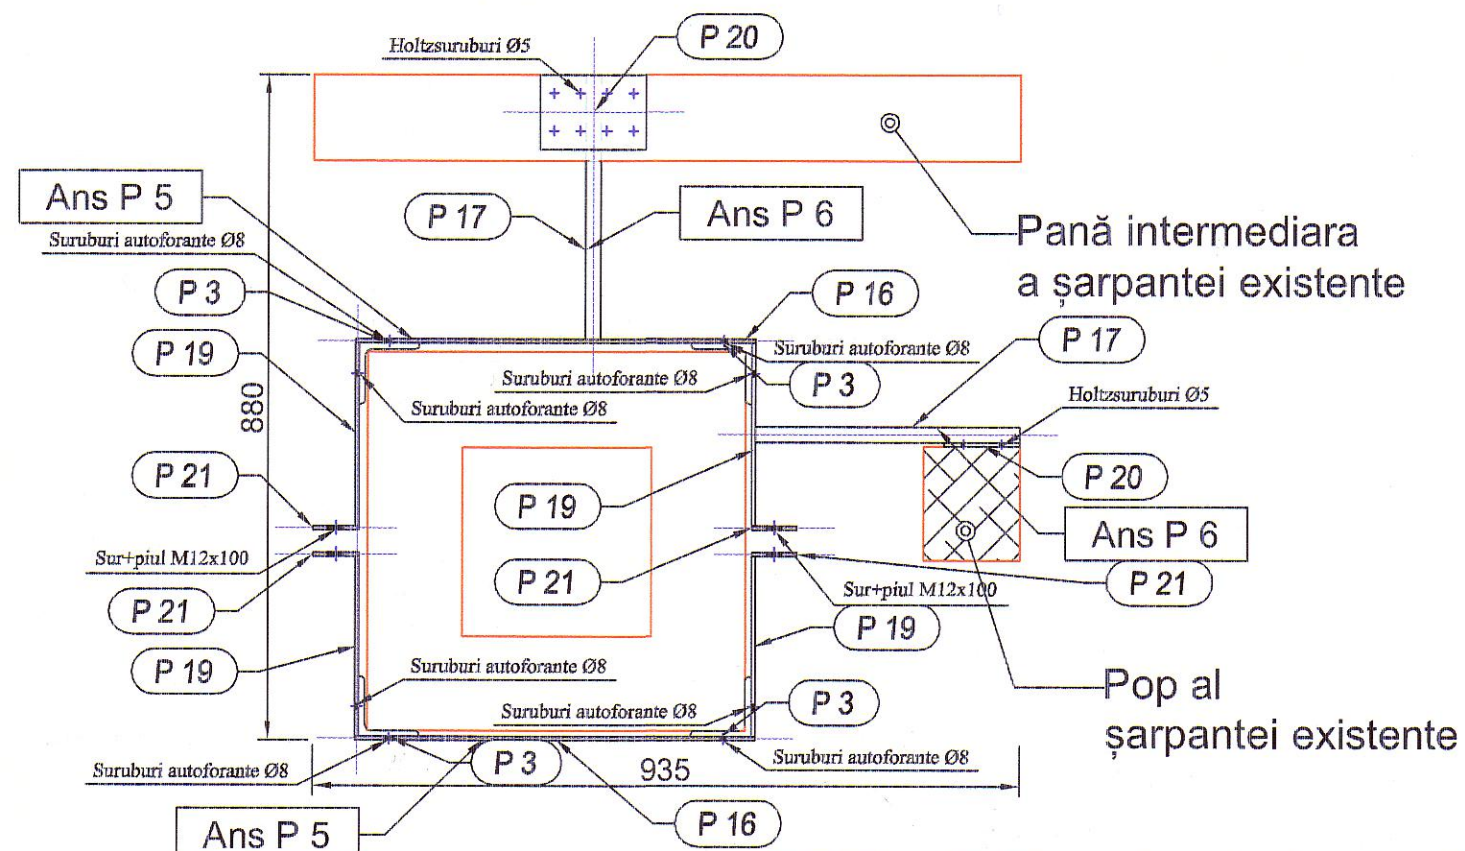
Holtzsuruburi Ø5

P 20

Ans P 5

P 17

Ans P 6

Suruburi autoforante Ø8

Pană intermediara a șarpantei existente

P 3

P 16

P 19

Suruburi autoforante Ø8

P 17

Suruburi autoforante Ø8

P 3

880

Suruburi autoforante Ø8

Holtzsuruburi Ø5

P 21

P 20

P 19

Ans P 6

Sur+piul M12x100

P 21

P 21

Sur+piul M12x100

P 19

P 19

Suruburi autoforante Ø8

Pop al șarpantei existente

Suruburi autoforante Ø8

P 3

Suruburi autoforante Ø8

P 3

935

Suruburi autoforante Ø8

Ans P 5

P 16